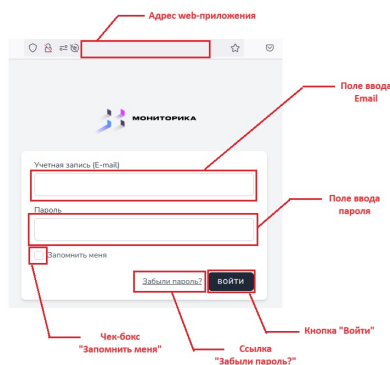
Адрес web-приложения

МОНИТОРИКА

Поле ввода Email

Учетная запись (E-mail)

Поле ввода пароля

Пароль

Запомнить меня

Забыли пароль?

ВОЙТИ

Чек-бокс "Запомнить меня"

Ссылка "Забыли пароль?"

Кнопка "Войти"